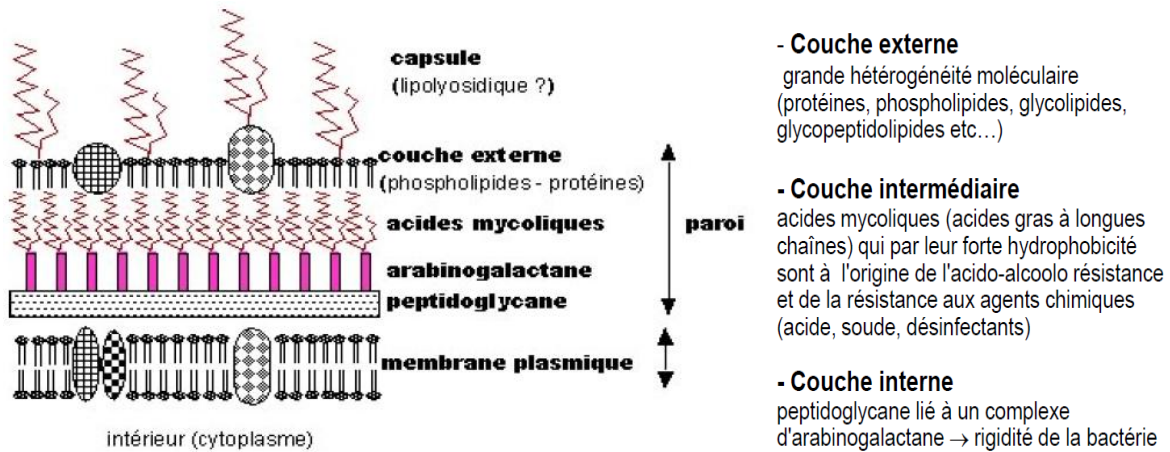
capsule
(lipolyosidique ?)

couche externe
(phospholipides - protéines)

acides mycoliques

arabinogalactane

peptidoglycane

paroi

membrane plasmique

intérieur (cytoplasme)

- Couche externe
grande hétérogénéité moléculaire (protéines, phospholipides, glycolipides, glycopeptidolipides etc…)

- Couche intermédiaire
acides mycoliques (acides gras à longues chaînes) qui par leur forte hydrophobicité sont à l'origine de l'acido-alcoolo résistance et de la résistance aux agents chimiques (acide, soude, désinfectants)

- Couche interne
peptidoglycane lié à un complexe d'arabinogalactane $\rightarrow$ rigidité de la bactérie